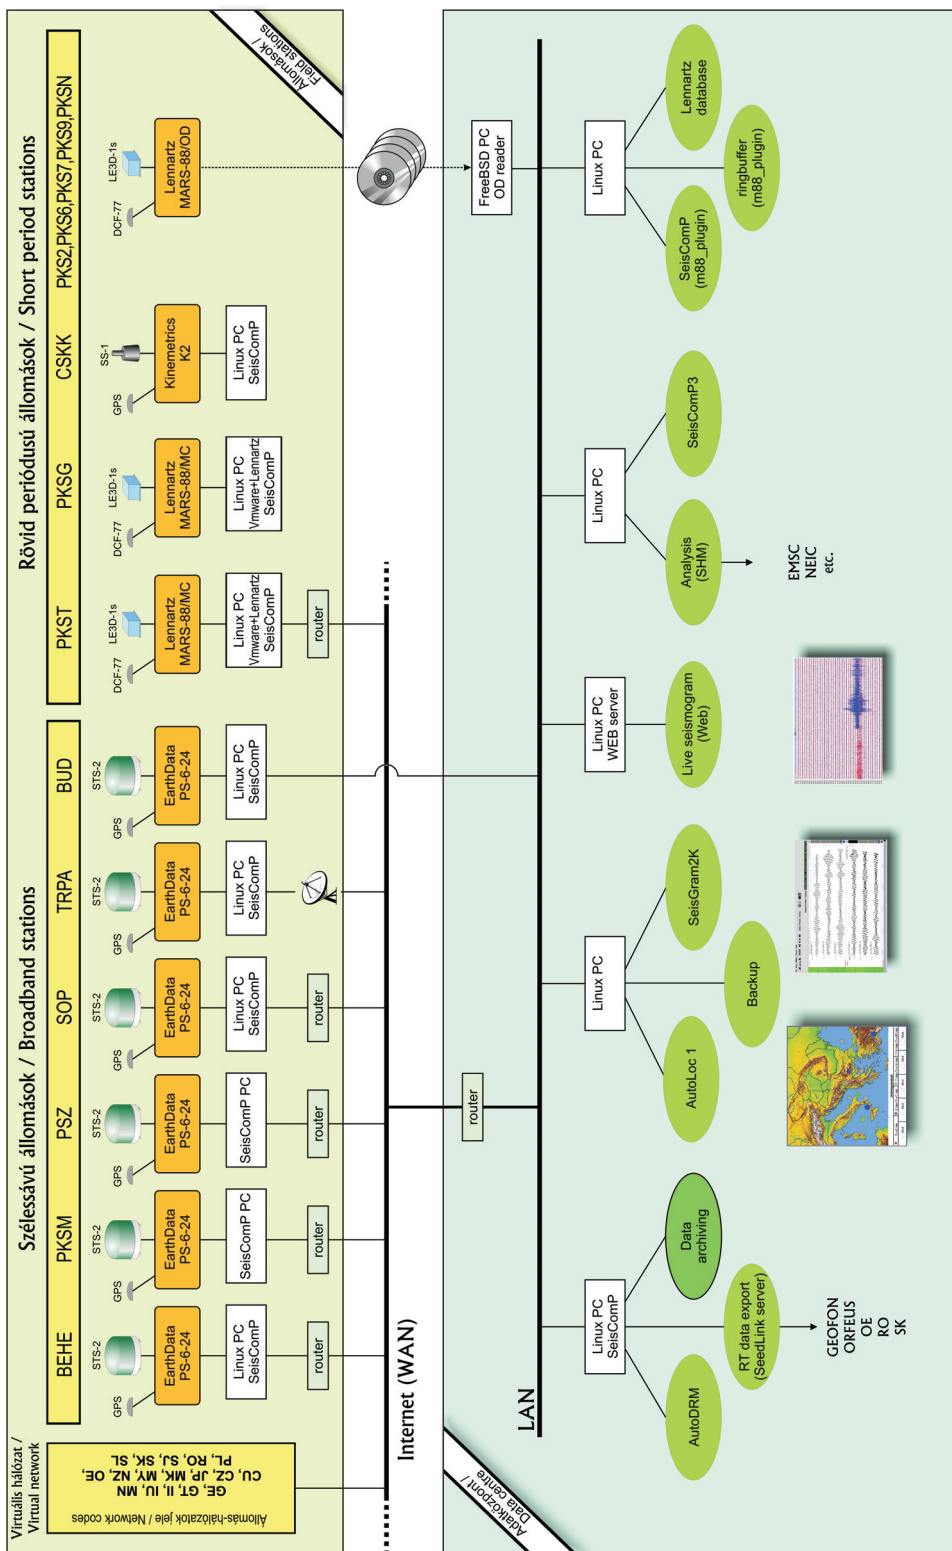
Virtuális hálózat / Virtual network

Állomás-hálózatok jele / Network codes

GE, GT, II, IU, MN
CU, CZ, JP, MK, MY, NZ, OE,
PL, RO, SJ, SK, SL

Szélessávú állomások / Broadband stations

BEHE
PKSM
PSZ
SOP
TRPA
BUD

GPS
STS-2
EarthData PS-6-24
Linux PC SeisComP
router

GPS
STS-2
EarthData PS-6-24
SeisComP PC
router

GPS
STS-2
EarthData PS-6-24
SeisComP PC
router

GPS
STS-2
EarthData PS-6-24
Linux PC SeisComP
router

GPS
STS-2
EarthData PS-6-24
Linux PC SeisComP

GPS
STS-2
EarthData PS-6-24
Linux PC SeisComP

Rövid periódusú állomások / Short period stations

PKST
PKSG
CSKK
PKS2,PKS6,PKS7,PKS9,PKSN

DCF-77
LE3D-1s
Lennartz MARS-88/MC
Linux PC Vmware+Lennartz SeisComP
router

DCF-77
LE3D-1s
Lennartz MARS-88/MC
Linux PC Vmware+Lennartz SeisComP

GPS
SS-1
Kinemetrics K2
Linux PC SeisComP

DCF-77
LE3D-1s
Lennartz MARS-88/OD

Állomások / Field stations

Internet (WAN)

router

LAN

Adatközpont / Data centre

Linux PC SeisComP
AutoDRM
Data archiving
RT data export (SeedLink server)
GEOFON
ORFEUS
OE
RO
SK

Linux PC
AutoLoc 1
Backup
SeisGram2K

Linux PC WEB server
Live seismogram (Web)

Linux PC
Analysis (SHM)
SeisComP3
EMSC
NEIC
etc.

FreeBSD PC OD reader

Linux PC
SeisComP (m88_plugin)
ringbuffer (m88_plugin)
Lennartz database